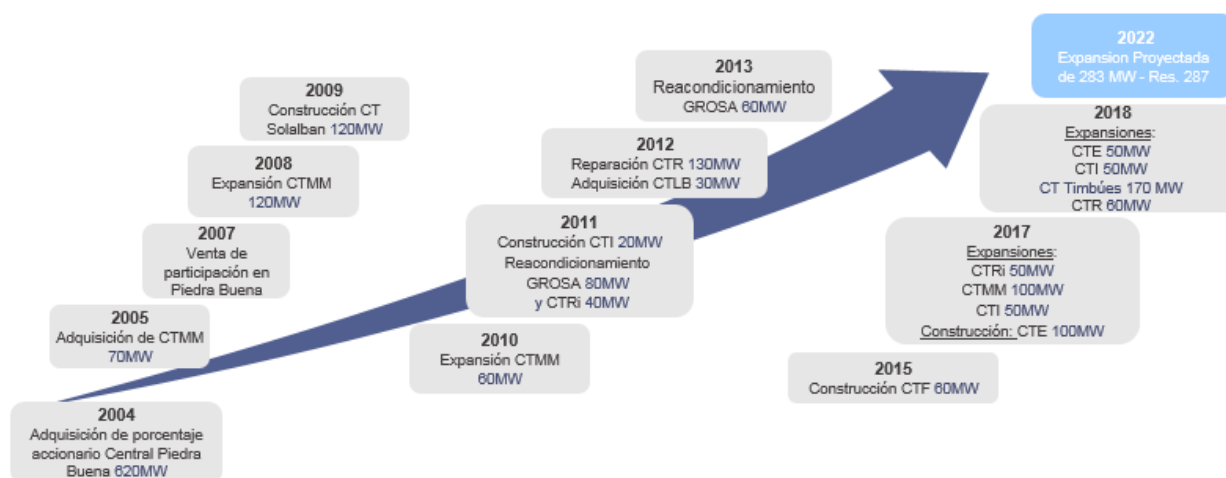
2004
Adquisición de porcentaje accionario Central Piedra Buena 620MW

2005
Adquisición de CTMM 70MW

2007
Venta de participación en Piedra Buena

2008
Expansión CTMM 120MW

2009
Construcción CT Solalban 120MW

2010
Expansión CTMM 60MW

2011
Construcción CTI 20MW
Reacondicionamiento GROSA 80MW y CTRi 40MW

2012
Reparación CTR 130MW
Adquisición CTLB 30MW

2013
Reacondicionamiento GROSA 60MW

2015
Construcción CTF 60MW

2017
Expansiones:
CTRi 50MW
CTMM 100MW
CTI 50MW
Construcción: CTE 100MW

2018
Expansiones:
CTE 50MW
CTI 50MW
CT Timbúes 170 MW
CTR 60MW

2022
Expansion Proyectada de 283 MW - Res. 287